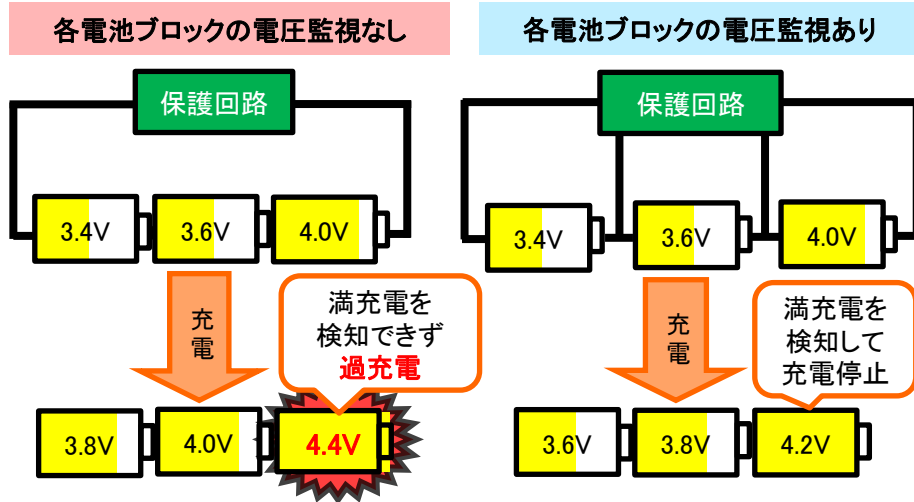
各電池ブロックの電圧監視なし

保護回路

3.4V
3.6V
4.0V

充電

満充電を検知できず過充電

3.8V
4.0V
4.4V

各電池ブロックの電圧監視あり

保護回路

3.4V
3.6V
4.0V

充電

満充電を検知して充電停止

3.6V
3.8V
4.2V